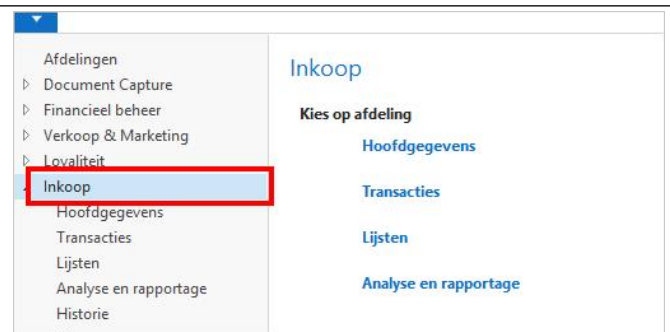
Afdelingen
Document Capture
Financieel beheer
Verkoop & Marketing
Loyaliteit
Inkoop
Hoofdgegevens
Transacties
Lijsten
Analyse en rapportage
Historie

Inkoop

Kies op afdeling

Hoofdgegevens

Transacties

Lijsten

Analyse en rapportage